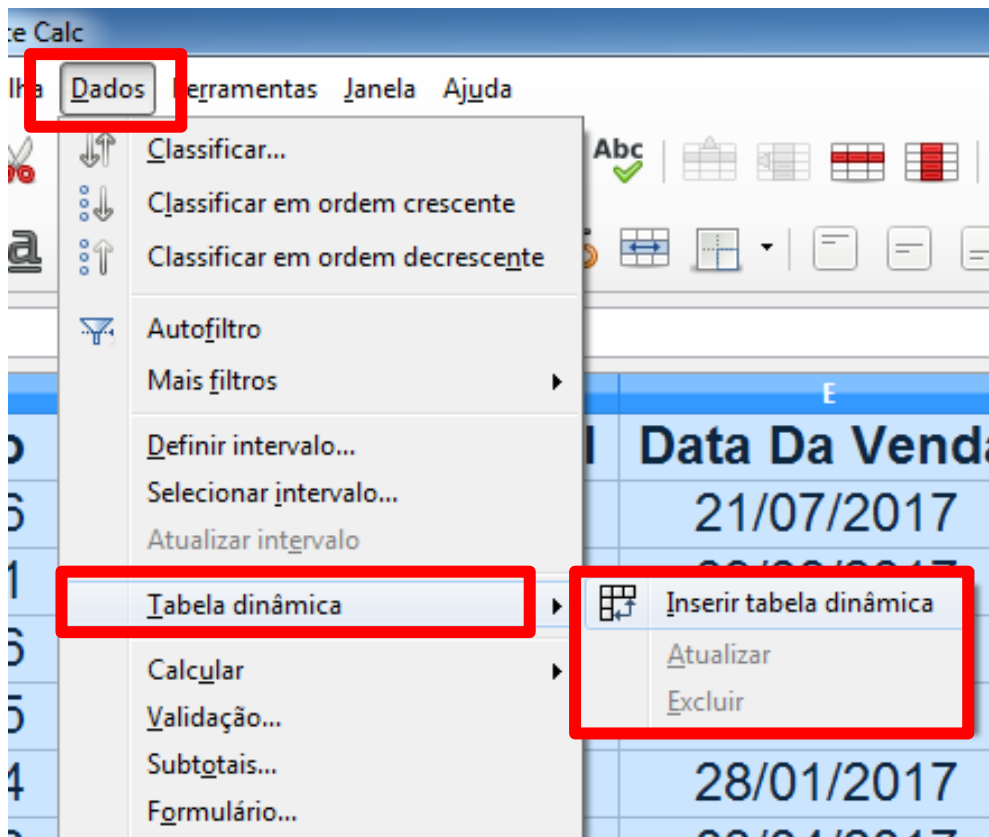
e Calc

lha Dados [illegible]erramentas Janela Ajuda

Classificar...
Classificar em ordem crescente
Classificar em ordem decrescente
Autofiltro
Mais filtros
Definir intervalo...
Selecionar intervalo...
Atualizar intervalo
Tabela dinâmica
Calcular
Validação...
Subtotais...
Formulário...

Inserir tabela dinâmica
Atualizar
Excluir

Abc

E
Data Da Venda
21/07/2017
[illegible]
28/01/2017
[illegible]